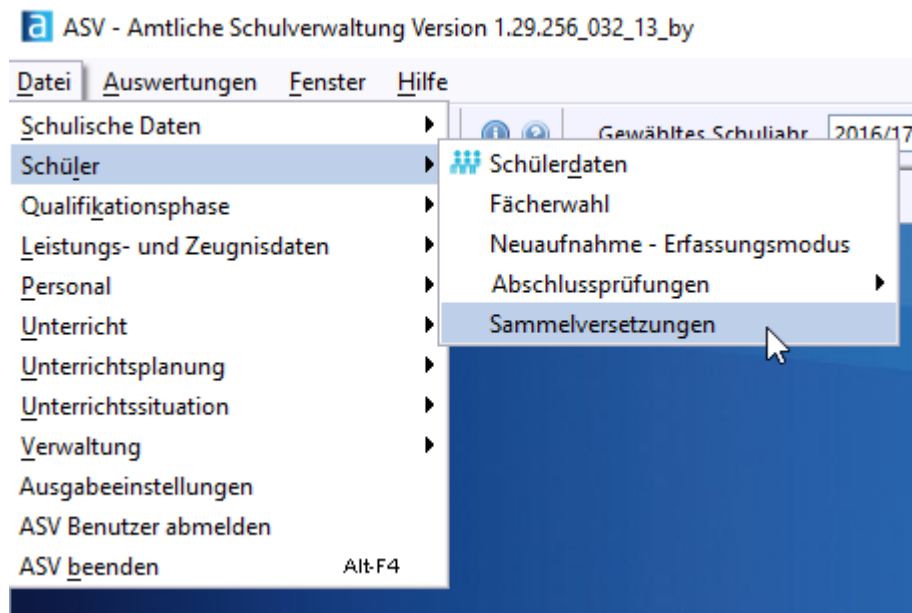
ASV - Amtliche Schulverwaltung Version 1.29.256_032_13_by

Datei Auswertungen Fenster Hilfe

Gewähltes Schuljahr 2016/17

Schulische Daten
Schüler
Qualifikationsphase
Leistungs- und Zeugnisdaten
Personal
Unterricht
Unterrichtsplanung
Unterrichtssituation
Verwaltung
Ausgabeeinstellungen
ASV Benutzer abmelden
ASV beenden Alt-F4

Schülerdaten
Fächerwahl
Neuaufnahme - Erfassungsmodus
Abschlussprüfungen
Sammelversetzungen